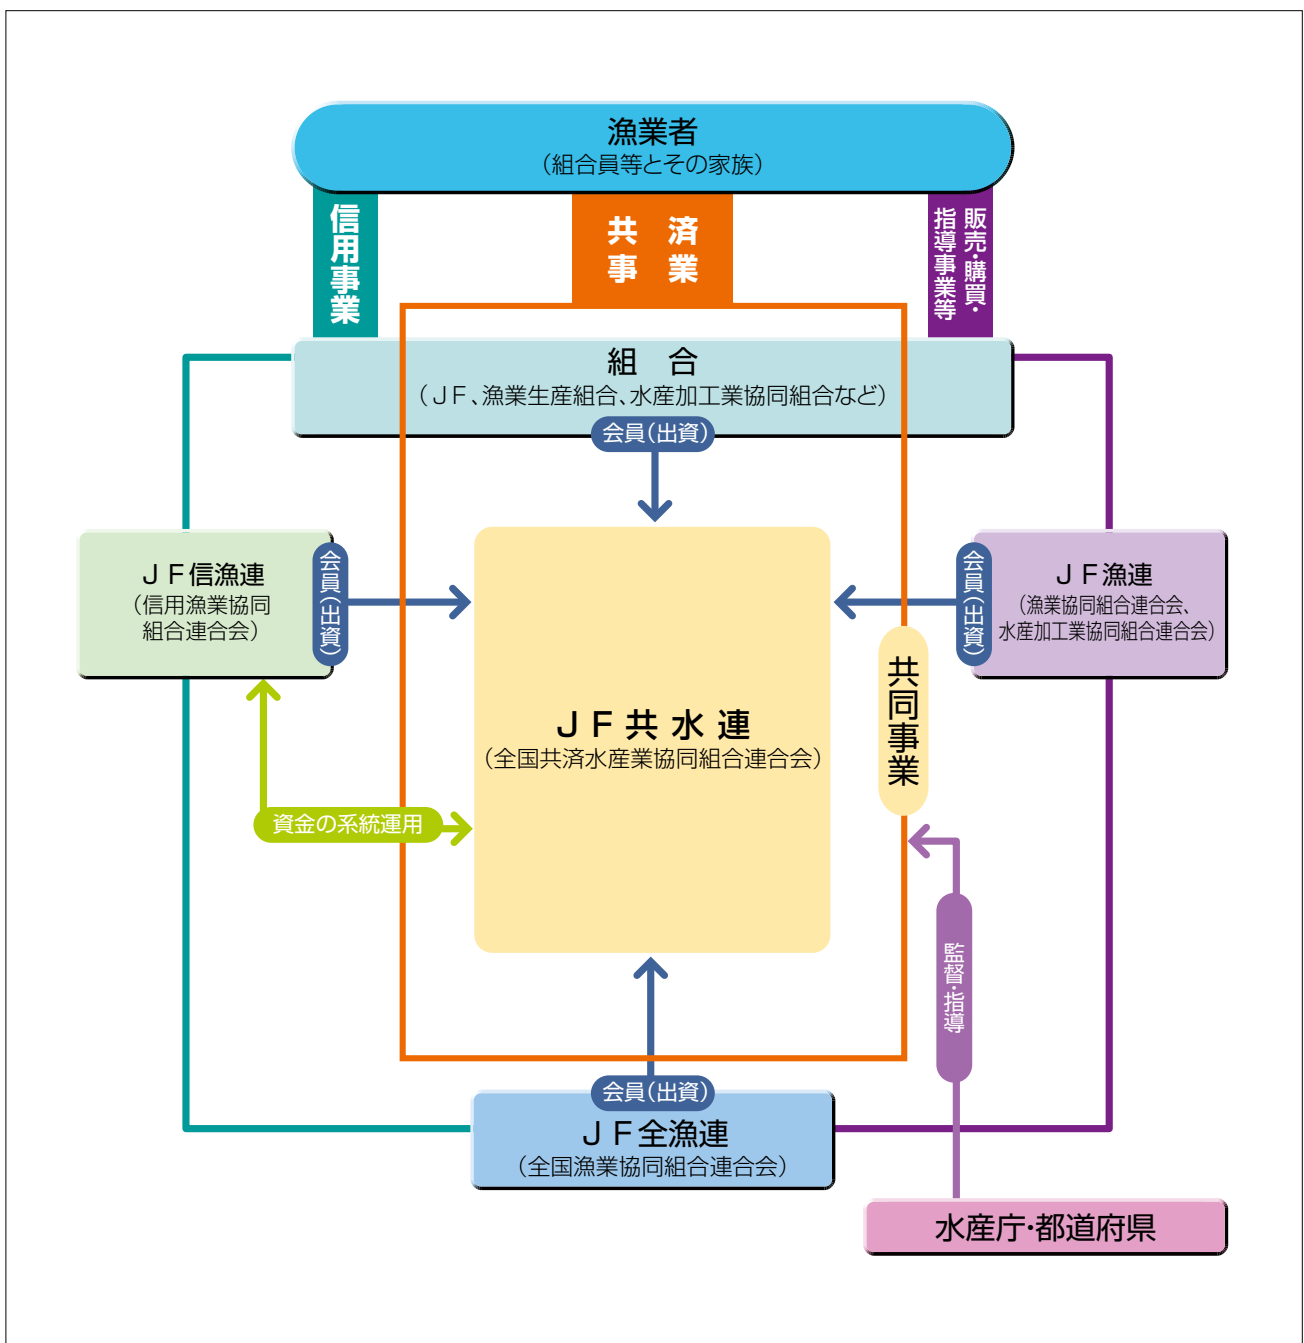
漁業者
（組合員等とその家族）

信用事業

共　済
事　業

販売・購買・
指導事業等

組　合
（ＪＦ、漁業生産組合、水産加工業協同組合など）

会員（出資）

ＪＦ信漁連
（信用漁業協同組合連合会）

会員（出資）

ＪＦ共水連
（全国共済水産業協同組合連合会）

会員（出資）

ＪＦ漁連
（漁業協同組合連合会、水産加工業協同組合連合会）

共同事業

資金の系統運用

監督・指導

会員（出資）

ＪＦ全漁連
（全国漁業協同組合連合会）

水産庁・都道府県